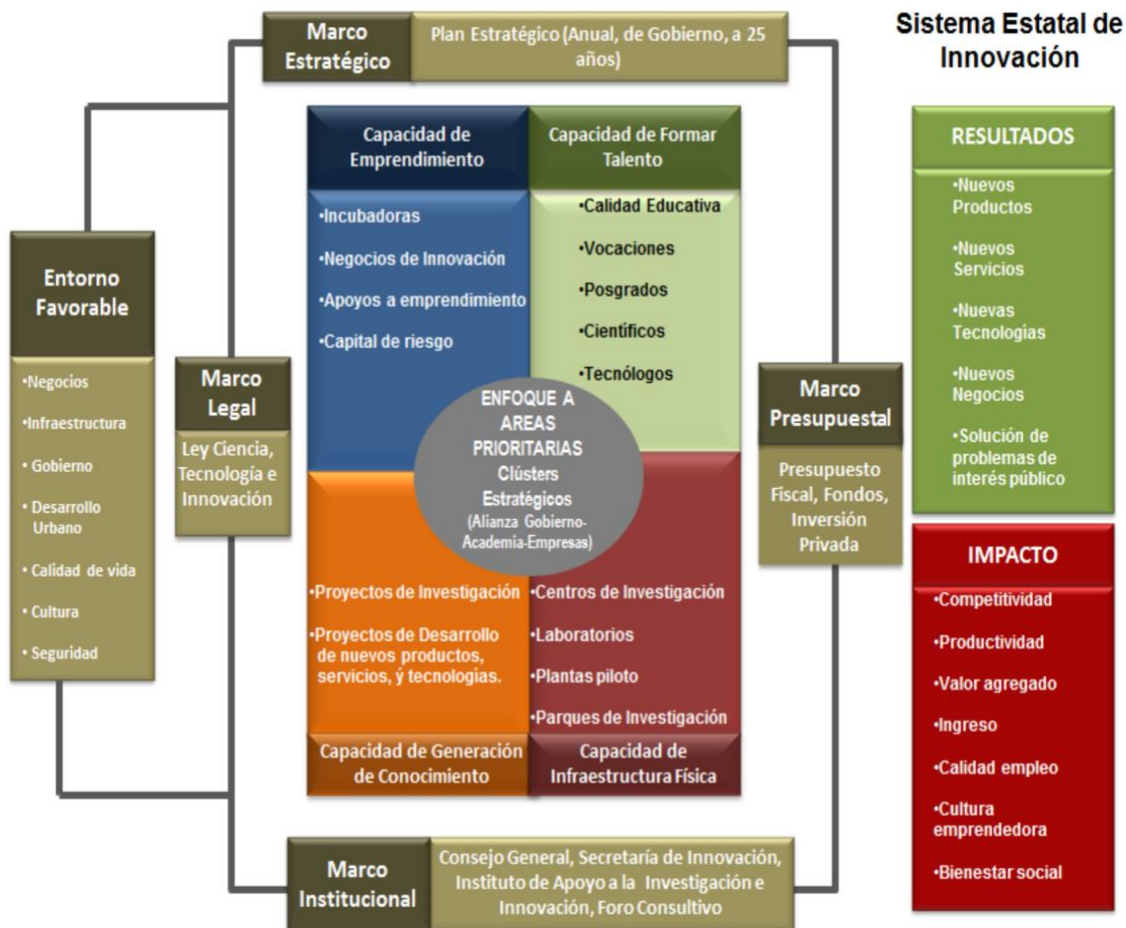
Sistema Estatal de Innovación

Marco Estratégico

Plan Estratégico (Anual, de Gobierno, a 25 años)

Entorno Favorable

•Negocios
•Infraestructura
• Gobierno
• Desarrollo Urbano
• Calidad de vida
• Cultura
• Seguridad

Marco Legal

Ley Ciencia, Tecnología e Innovación

Capacidad de Emprendimiento

•Incubadoras
•Negocios de Innovación
•Apoyos a emprendimiento
•Capital de riesgo

Capacidad de Formar Talento

•Calidad Educativa
•Vocaciones
•Posgrados
•Científicos
•Tecnólogos

ENFOQUE A AREAS PRIORITARIAS
Clústers Estratégicos
(Alianza Gobierno-Academia-Empresas)

•Proyectos de Investigación
•Proyectos de Desarrollo de nuevos productos, servicios, y tecnologías.

•Centros de Investigación
•Laboratorios
•Plantas piloto
•Parques de Investigación

Capacidad de Generación de Conocimiento

Capacidad de Infraestructura Física

Marco Presupuestal

Presupuesto Fiscal, Fondos, Inversión Privada

RESULTADOS

•Nuevos Productos
•Nuevos Servicios
•Nuevas Tecnologias
•Nuevos Negocios
•Solución de problemas de interés público

IMPACTO

•Competitividad
•Productividad
•Valor agregado
•Ingreso
•Calidad empleo
•Cultura emprendedora
•Bienestar social

Marco Institucional

Consejo General, Secretaría de Innovación, Instituto de Apoyo a la Investigación e Innovación, Foro Consultivo